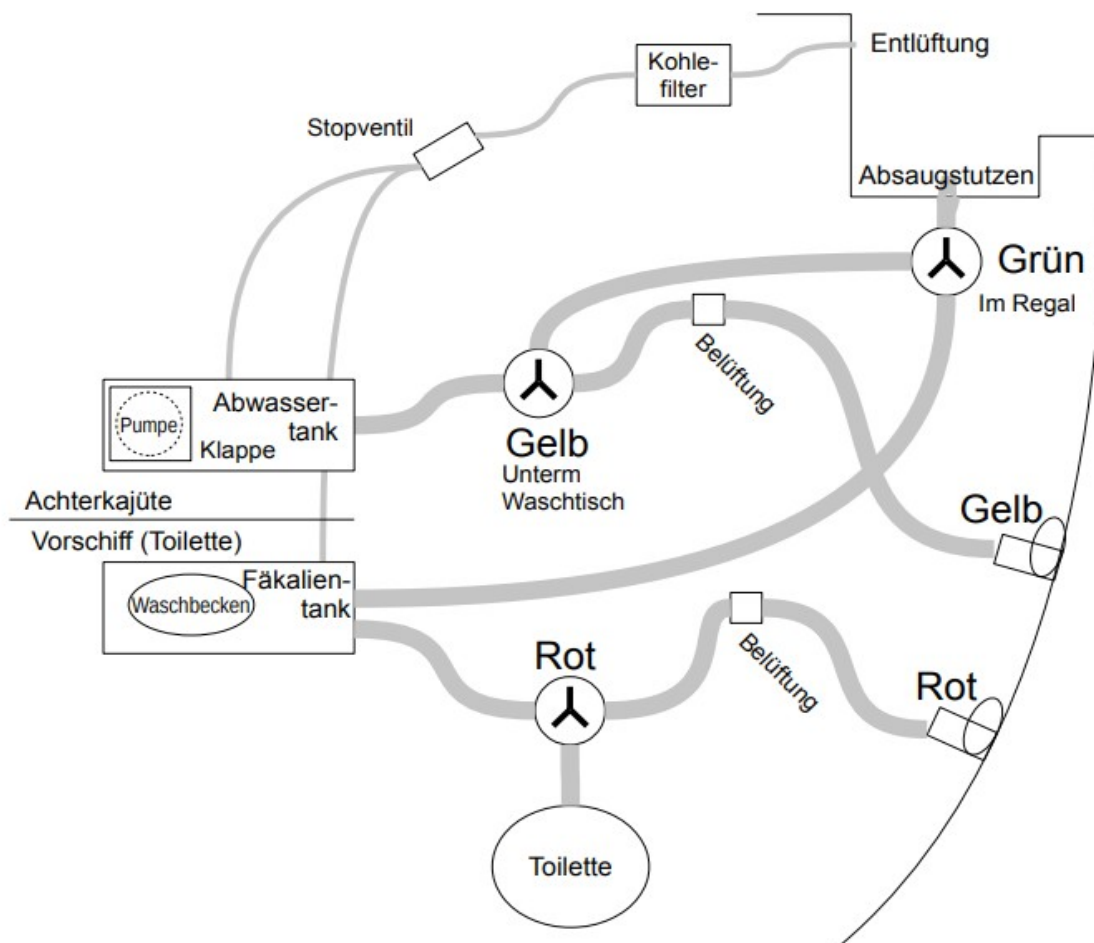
Entlüftung

Kohlefilter

Stopventil

Absaugstutzen

Grün
Im Regal

Belüftung

Pumpe

Abwassertank
Klappe

Gelb
Unterm Waschtisch

Achterkajüte

Vorschiff (Toilette)

Gelb

Waschbecken

Fäkalientank

Rot

Belüftung

Rot

Toilette